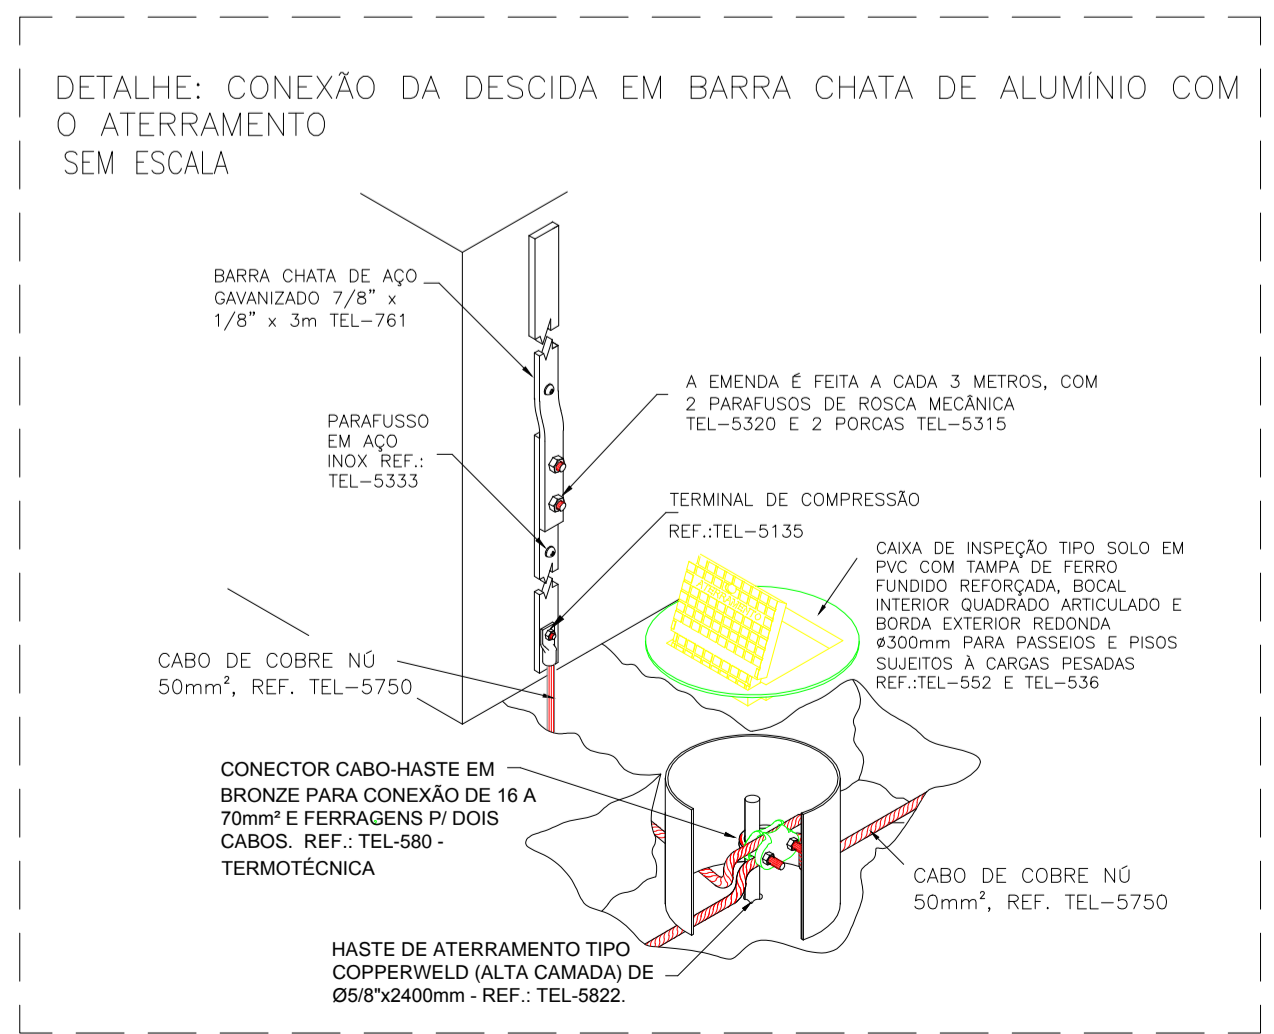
DETALHE: CONEXÃO DA DESCIDA EM BARRA CHATA DE ALUMÍNIO COM O ATERRAMENTO
SEM ESCALA

BARRA CHATA DE AÇO GAVANIZADO 7/8" x 1/8" x 3m TEL–761

A EMENDA É FEITA A CADA 3 METROS, COM 2 PARAFUSOS DE ROSCA MECÂNICA TEL–5320 E 2 PORCAS TEL–5315

PARAFUSSO EM AÇO INOX REF.: TEL–5333

TERMINAL DE COMPRESSÃO
REF.:TEL–5135

CAIXA DE INSPEÇÃO TIPO SOLO EM PVC COM TAMPA DE FERRO FUNDIDO REFORÇADA, BOCAL INTERIOR QUADRADO ARTICULADO E BORDA EXTERIOR REDONDA ø300mm PARA PASSEIOS E PISOS SUJEITOS À CARGAS PESADAS REF.:TEL–552 E TEL–536

CABO DE COBRE NÚ 50mm², REF. TEL–5750

CONECTOR CABO-HASTE EM BRONZE PARA CONEXÃO DE 16 A 70mm² E FERRAGENS P/ DOIS CABOS. REF.: TEL-580 - TERMOTÉCNICA

CABO DE COBRE NÚ 50mm², REF. TEL–5750

HASTE DE ATERRAMENTO TIPO COPPERWELD (ALTA CAMADA) DE Ø5/8"x2400mm - REF.: TEL-5822.